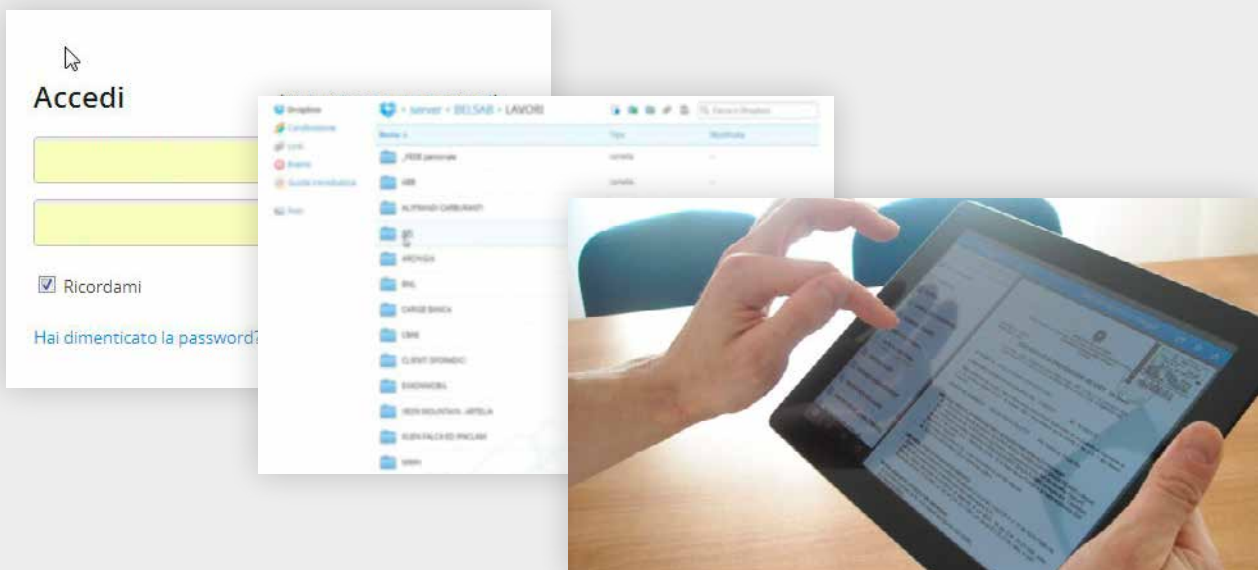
Accedi

Ricordami

Hai dimenticato la password?

Dropbox
Condivisione
Link
Eventi
Guida introduttiva
Foto

> server > BELSAB > LAVORI

Cerca in Dropbox

Nome

Tipo

Modifica

_FEDE personale

cartella

ABB

cartella

ALPMANI CARBURANTI

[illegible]

ARCHIGA

BNL

CARGE BANCA

CBRE

CLIENTI SPORADICI

EXAGNOBIL

HEIN MOUNTAIN - ARTELA

KUEN FALCHI ED PACLAM

MWH